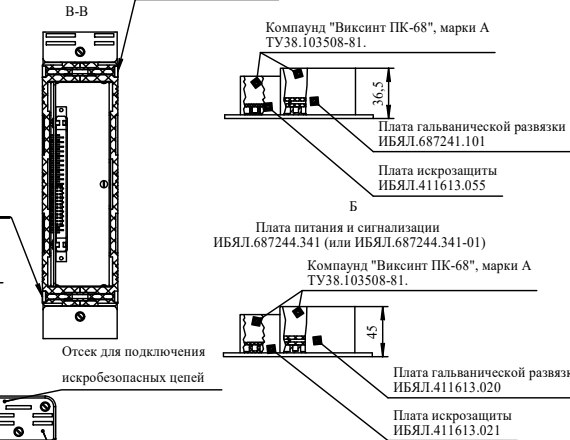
В-В

Компаунд "Виксинт ПК-68", марки А ТУ38.103508-81.

36,5

Плата гальванической развязки ИБЯЛ.687241.101

Плата искрозащиты ИБЯЛ.411613.055

Б

Плата питания и сигнализации ИБЯЛ.687244.341 (или ИБЯЛ.687244.341-01)

Компаунд "Виксинт ПК-68", марки А ТУ38.103508-81.

45

Отсек для подключения искробезопасных цепей

Плата гальванической развязки ИБЯЛ.411613.020

Плата искрозащиты ИБЯЛ.411613.021